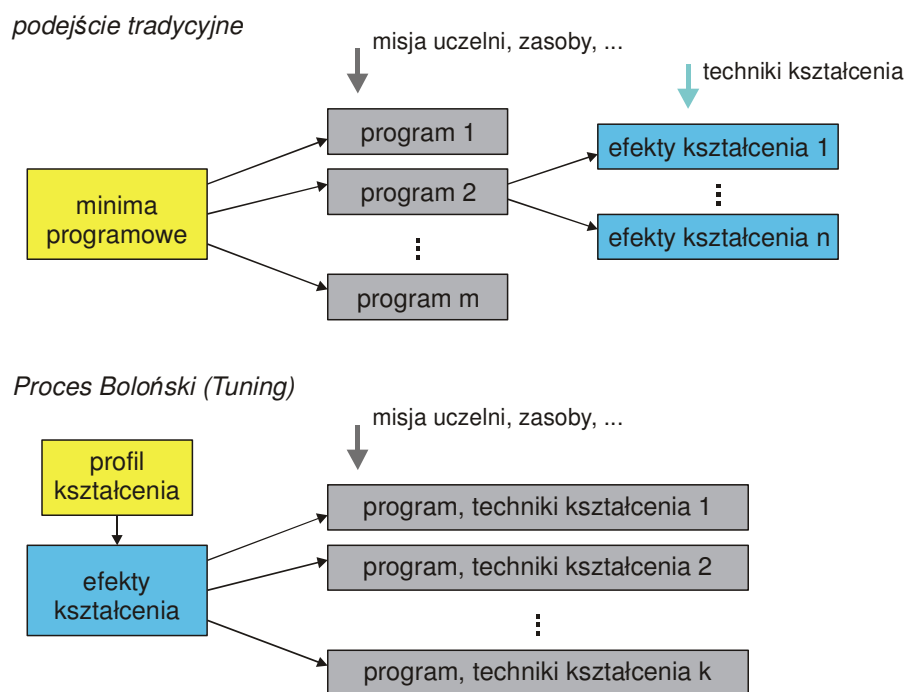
podejście tradycyjne

misja uczelni, zasoby, ...

techniki kształcenia

minima programowe

program 1

program 2

⋮

program m

efekty kształcenia 1

⋮

efekty kształcenia n

Proces Boloński (Tuning)

misja uczelni, zasoby, ...

profil kształcenia

efekty kształcenia

program, techniki kształcenia 1

program, techniki kształcenia 2

⋮

program, techniki kształcenia k